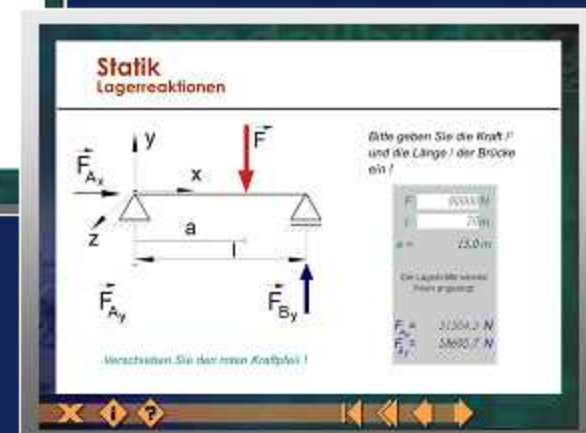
Statik
Lagerreaktionen

y

$\vec{F}$

$\vec{F}_{A_x}$

x

z

a

l

$\vec{F}_{A_y}$

$\vec{F}_{B_y}$

Bitte geben Sie die Kraft F und die Länge l der Brücke ein !

F: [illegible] N
l: 70 m
a = 15,0 m

Die Lagerkräfte werden Ihnen angezeigt

$F_{A_y}$ = 31304,3 N
$F_{B_y}$ = 58695,7 N

Verschieben Sie den roten Kraftpfeil !